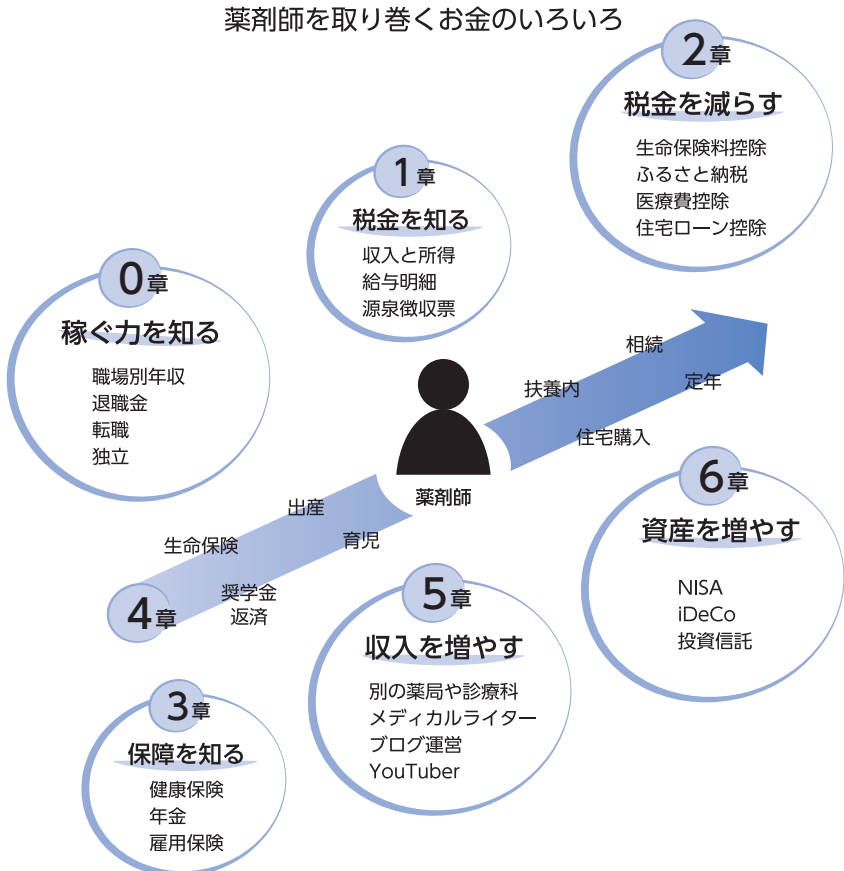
薬剤師を取り巻くお金のいろいろ

2章
税金を減らす
生命保険料控除
ふるさと納税
医療費控除
住宅ローン控除

1章
税金を知る
収入と所得
給与明細
源泉徴収票

0章
稼ぐ力を知る
職場別年収
退職金
転職
独立

相続
扶養内
定年
住宅購入

薬剤師

出産
生命保険
育児
奨学金
返済

4章

6章
資産を増やす
NISA
iDeCo
投資信託

5章
収入を増やす
別の薬局や診療科
メディカルライター
ブログ運営
YouTuber

3章
保障を知る
健康保険
年金
雇用保険